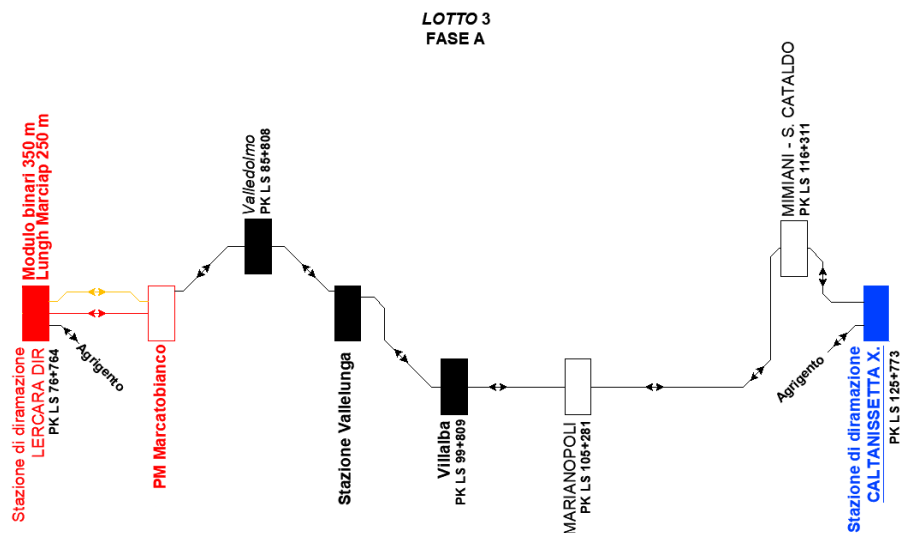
LOTTO 3
FASE A

Modulo binari 350 m
Lungh Marciap 250 m

Stazione di diramazione
LERCARA DIR
PK LS 76+764

Agrigento

PM Marcatobianco

Valledolmo
PK LS 85+808

Stazione Vallelunga

Villalba
PK LS 99+809

MARIANOPOLI
PK LS 105+281

MIMIANI - S. CATALDO
PK LS 116+311

Agrigento

Stazione di diramazione
CALTANISSETTA X.
PK LS 125+773